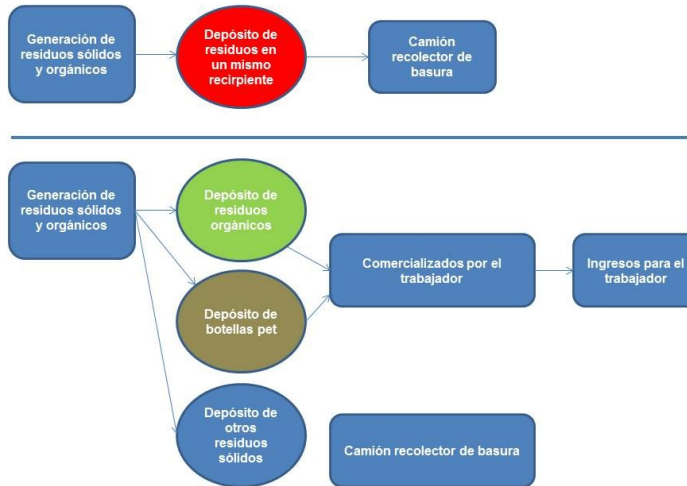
Generación de residuos sólidos y orgánicos

Depósito de residuos en un mismo recirpiente

Camión recolector de basura

Generación de residuos sólidos y orgánicos

Depósito de residuos orgánicos

Depósito de botellas pet

Depósito de otros residuos sólidos

Comercializados por el trabajador

Ingresos para el trabajador

Camión recolector de basura